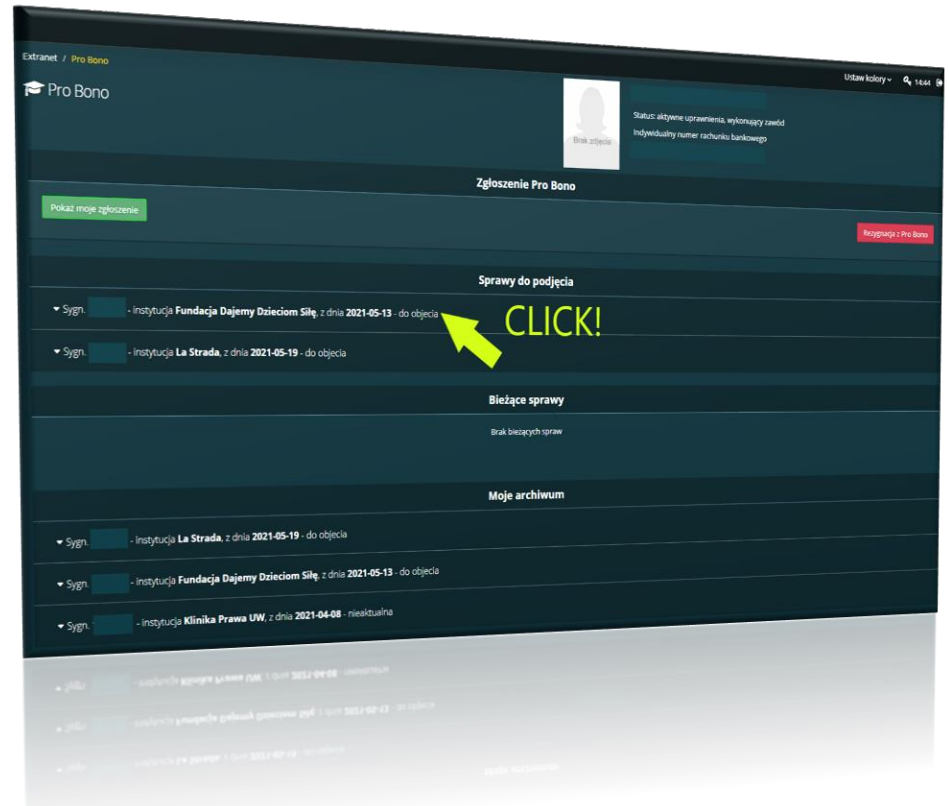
Extranet / Pro Bono

Ustaw kolory 14:44

Pro Bono

Brak zdjęcia

Status: aktywne uprawnienia, wykonujący zawód
Indywidualny numer rachunku bankowego

Zgłoszenie Pro Bono

Pokaż moje zgłoszenie

Rezygnacja z Pro Bono

Sprawy do podjęcia

Sygn. - instytucja Fundacja Dajemy Dzieciom Siłę, z dnia 2021-05-13 - do objecia

CLICK!

Sygn. - instytucja La Strada, z dnia 2021-05-19 - do objecia

Bieżące sprawy

Brak bieżących spraw

Moje archiwum

Sygn. - instytucja La Strada, z dnia 2021-05-19 - do objecia

Sygn. - instytucja Fundacja Dajemy Dzieciom Siłę, z dnia 2021-05-13 - do objecia

Sygn. - instytucja Klinika Prawa UW, z dnia 2021-04-08 - nieaktualna